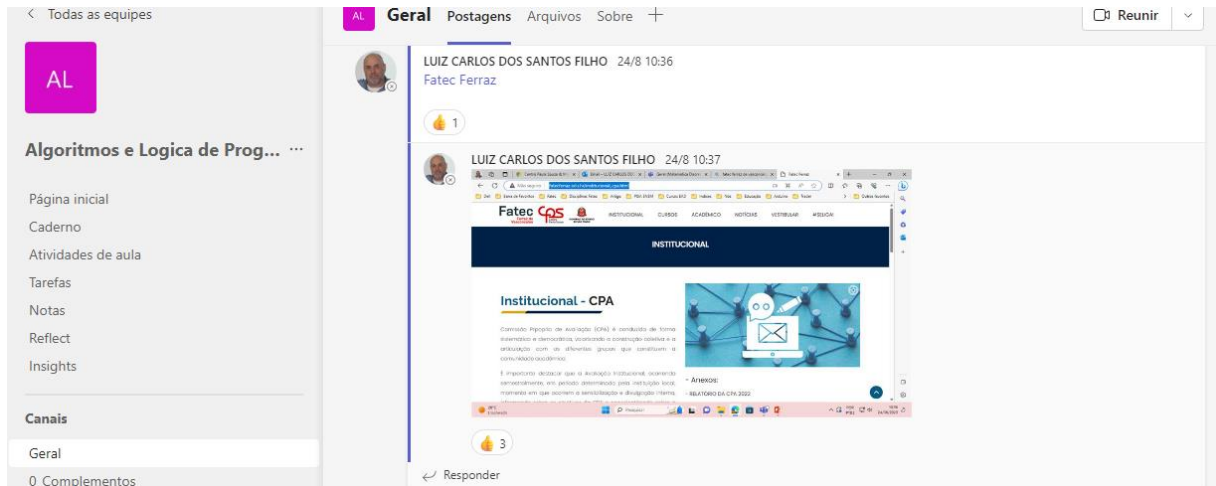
< Todas as equipes

AL

Algoritmos e Logica de Prog... ···

Página inicial
Caderno
Atividades de aula
Tarefas
Notas
Reflect
Insights

Canais

Geral
0 Complementos

AL Geral Postagens Arquivos Sobre +

Reunir

LUIZ CARLOS DOS SANTOS FILHO 24/8 10:36
Fatec Ferraz

👍 1

LUIZ CARLOS DOS SANTOS FILHO 24/8 10:37

Fatec CPS INSTITUCIONAL CURSOS ACADÊMICO NOTÍCIAS VESTIBULAR #SELOAI

INSTITUCIONAL

Institucional - CPA

Comissão Própria de Avaliação (CPA) é conduzida de forma sistemática e democrática, viabilizando a construção coletiva e a articulação com os diferentes grupos que constituem a comunidade acadêmica.

É importante destacar que a Avaliação Institucional, ocorrendo semestralmente, em período determinado pela instituição local, momento em que ocorrem a sensibilização e divulgação interna.

Anexos:
RELATÓRIO DA CPA 2022

👍 3

Responder